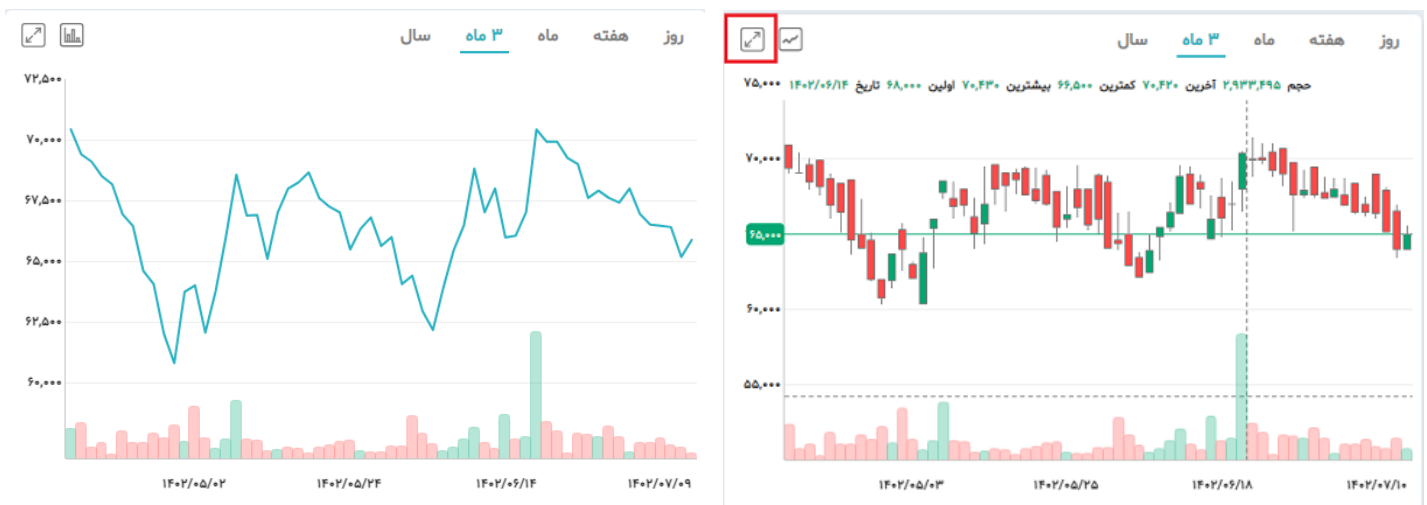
روز هفته ماه ۳ ماه سال

۷۲,۵۰۰
۷۰,۰۰۰
۶۷,۵۰۰
۶۵,۰۰۰
۶۲,۵۰۰
۶۰,۰۰۰

۱۴۰۲/۰۵/۰۲ ۱۴۰۲/۰۵/۲۴ ۱۴۰۲/۰۶/۱۴ ۱۴۰۲/۰۷/۰۹

روز هفته ماه ۳ ماه سال

حجم ۲,۹۳۳,۴۹۵ آخرین ۷۰,۴۲۰ کمترین ۶۶,۵۰۰ بیشترین ۷۰,۴۳۰ اولین ۶۸,۰۰۰ تاریخ ۱۴۰۲/۰۶/۱۴

۷۵,۰۰۰
۷۰,۰۰۰
۶۵,۰۰۰
۶۰,۰۰۰
۵۵,۰۰۰

۱۴۰۲/۰۵/۰۳ ۱۴۰۲/۰۵/۲۵ ۱۴۰۲/۰۶/۱۸ ۱۴۰۲/۰۷/۱۰